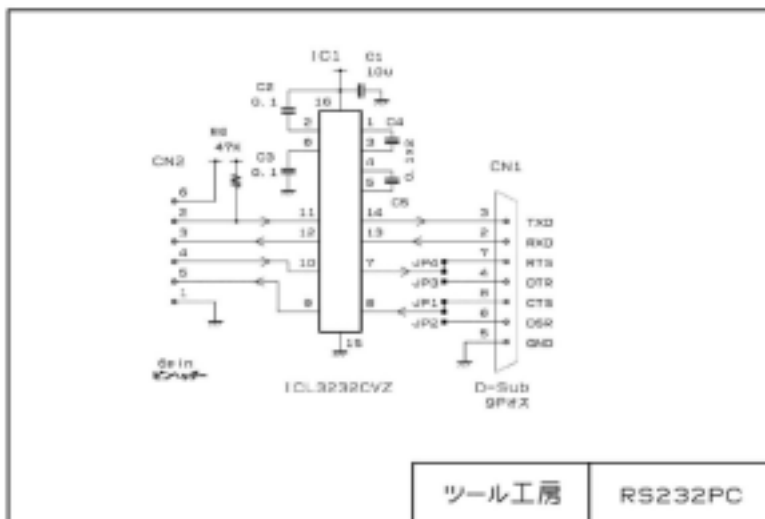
IC1
C1
10u
C2
0.1
16
2
1
C4
R2
47k
6
3
0.1
CN2
C3
0.1
4
5
C5
CN1
6
2
11
14
3
TXD
3
12
13
2
RXD
4
10
7
JP4
7
RTS
JP3
4
DTR
5
8
CTS
1
9
8
JP1
6
DSR
JP2
5
GND
15
6pin
ピンヘッダー
ICL3232CVZ
D-Sub
9Pオス
ツール工房
RS232PC